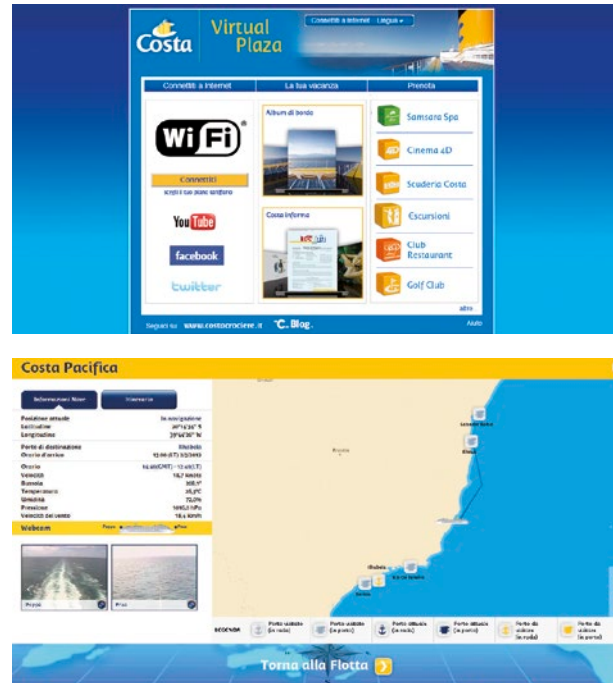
Costa Virtual Plaza

Connettiti a Internet Lingua

Connettiti a Internet | La tua vacanza | Prenota

WiFi

Connettiti

Scegli il tuo piano tariffario

YouTube

facebook

twitter

Album di bordo

Costa Informa

Samsara Spa

Cinema 4D

Scuderia Costa

Escursioni

Club Restaurant

Golf Club

altro

Seguici su: www.costacrociere.it Blog

Aiuto

Costa Pacifica

Informazioni Nave

Itinerario

Posizione attuale: In navigazione
Latitudine: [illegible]
Longitudine: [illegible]

Porto di destinazione: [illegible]
Orario d'arrivo: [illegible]

Orario: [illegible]
Velocità: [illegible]
Bussola: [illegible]
Temperatura: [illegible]
Umidità: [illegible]
Pressione: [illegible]
Velocità del vento: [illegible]

Webcam

Prua

Poppa

Prua

LEGENDA

Porto visitato (in rada)

Porto visitato (in porto)

Porto attuale (in rada)

Porto attuale (in porto)

Porto da visitare (in rada)

Porto da visitare (in porto)

Torna alla Flotta